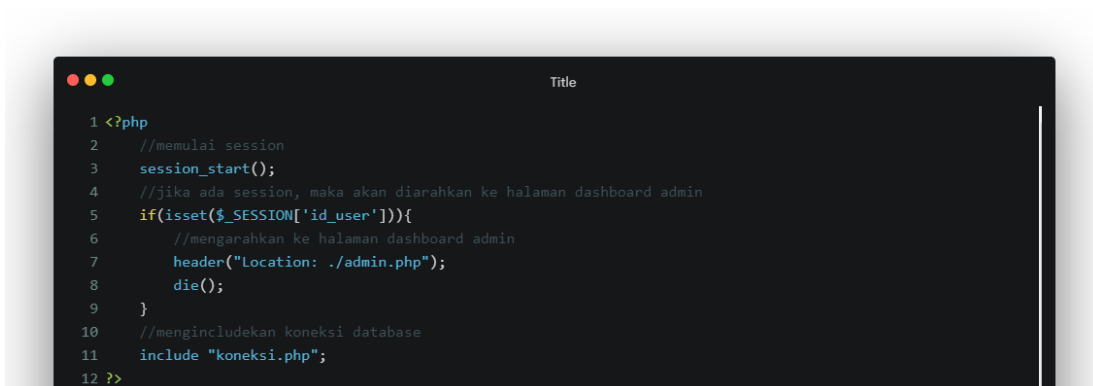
Title

1 <?php
2 //memulai session
3 session_start();
4 //jika ada session, maka akan diarahkan ke halaman dashboard admin
5 if(isset($_SESSION['id_user'])){
6 //mengarahkan ke halaman dashboard admin
7 header("Location: ./admin.php");
8 die();
9 }
10 //mengincludekan koneksi database
11 include "koneksi.php";
12 ?>